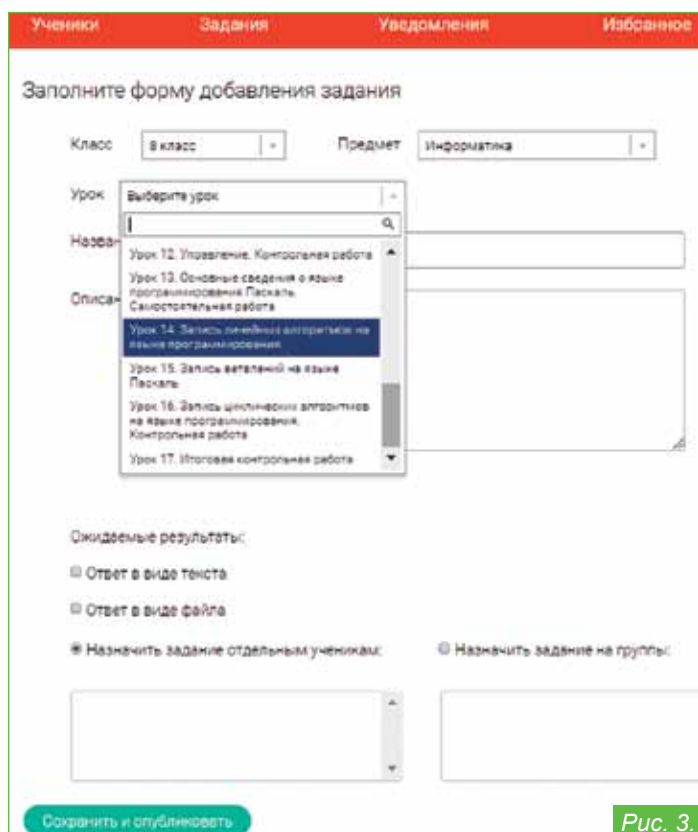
Ученики Задания Уведомления Избранное

Заполните форму добавления задания

Класс 8 класс

Предмет Информатика

Урок Выберите урок

Назва-

Описа-

Урок 12. Управление. Контрольная работа

Урок 13. Основные сведения о языке программирования Паскаль. Самостоятельная работа

Урок 14. Запись линейных алгоритмов на языке программирования

Урок 15. Запись ветвлений на языке Паскаль

Урок 16. Запись циклических алгоритмов на языке программирования. Контрольная работа

Урок 17. Итоговая контрольная работа

Ожидаемые результаты:

Ответ в виде текста

Ответ в виде файла

Назначить задание отдельным ученикам:

Назначить задание на группы:

Сохранить и опубликовать

Рис. 3.